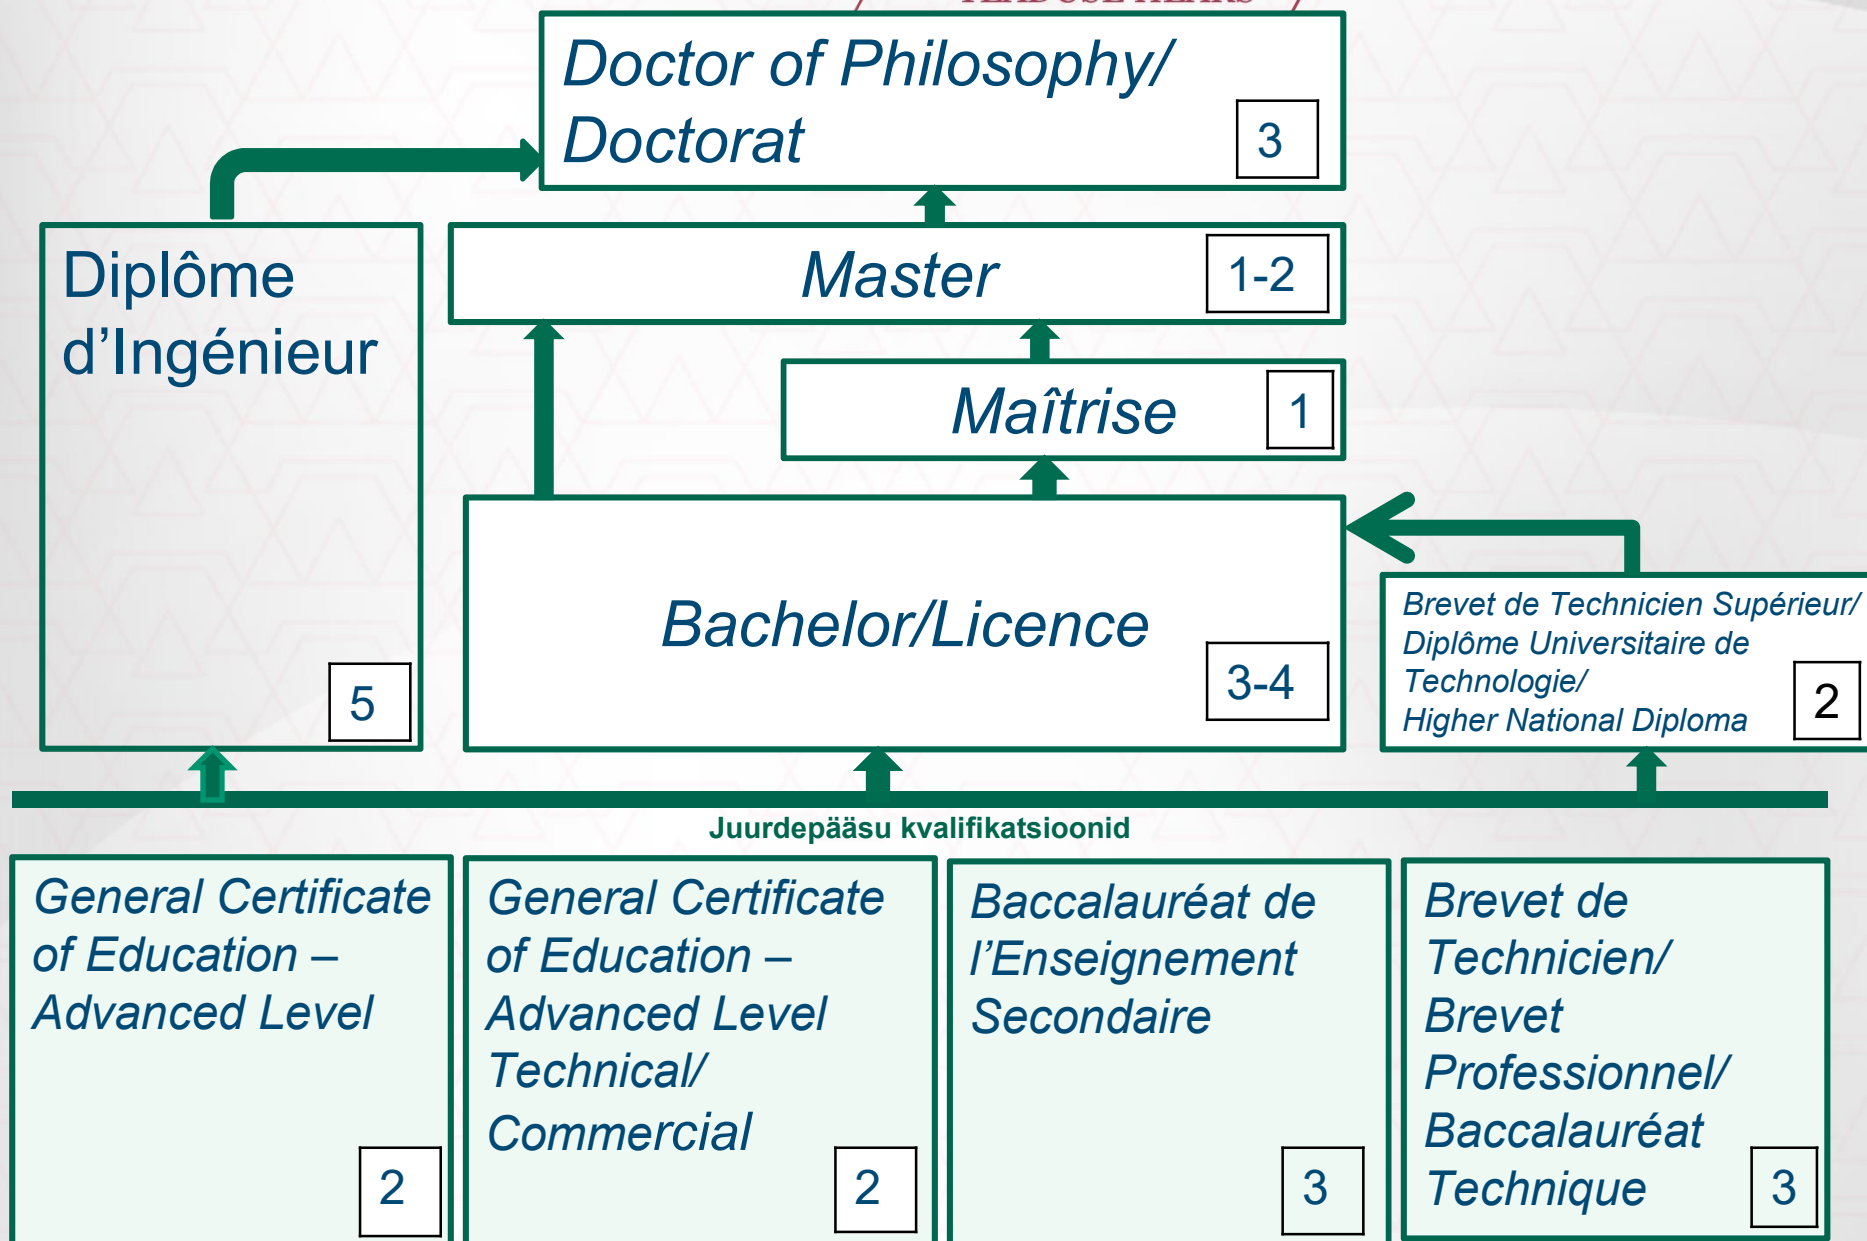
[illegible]

Doctor of Philosophy/ Doctorat
3

Diplôme d'Ingénieur
5

Master
1-2

Maîtrise
1

Bachelor/Licence
3-4

Brevet de Technicien Supérieur/ Diplôme Universitaire de Technologie/ Higher National Diploma
2

Juurdepääsu kvalifikatsioonid

General Certificate of Education – Advanced Level
2

General Certificate of Education – Advanced Level Technical/ Commercial
2

Baccalauréat de l'Enseignement Secondaire
3

Brevet de Technicien/ Brevet Professionnel/ Baccalauréat Technique
3